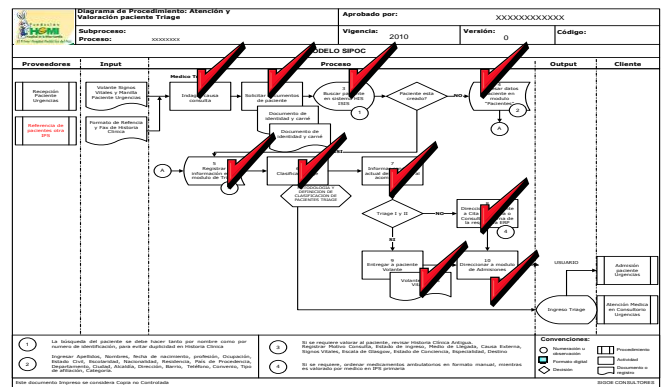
Fundación HOMI

Diagrama de Procedimiento: Atención y Valoración paciente Triage

Aprobado por: XXXXXXXXXXXX

Subproceso:
Proceso: xxxxxxx

Vigencia: 2010

Versión: 0

Código:

MODELO SIPOC

Proveedores | Input | Proceso | Output | Cliente

Recepción Paciente Urgencias

Referencia de pacientes otra IPS

Volante Signos Vitales y Manilla Paciente Urgencias

Formato de Refencia y Fax de Historia Clínica

Medico T

Indagar causa consulta

Solicitar documentos de paciente

Documento de identidad y carné

Documento de identidad y carné

3 Buscar paciente en sistema HIS ISIS

1

Paciente esta creado?

NO

Ingresar datos paciente en modulo "Pacientes"

2

A

SI

A

5 Registrar información en modulo de Tr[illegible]

Clasificar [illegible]

CONDUCTA Y DEFINICION DE CLASIFICACION DE PACIENTES TRIAGE

7 Informar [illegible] actual de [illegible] acom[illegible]

Triage I y II

NO

Direccionar paciente a Cita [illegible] Consulta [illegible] de la red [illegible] EBP

4

SI

9 Entregar a paciente Volante

Volante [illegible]

10 Direccionar a modulo de Admisiones

USUARIO

Ingreso Triage

Admisión paciente Urgencias

Atención Medica en Consultorio Urgencias

1 La búsqueda del paciente se debe hacer tanto por nombre como por numero de identificación, para evitar duplicidad en Historia Clínica

2 Ingresar Apellidos, Nombres, fecha de nacimiento, profesión, Ocupación, Estado Civil, Escolaridad, Nacionalidad, Residencia, País de Procedencia, Departamento, Ciudad, Alcaldía, Dirección, Barrio, Teléfono, Convenio, Tipo de afiliación, Categoría.

3 Si se requiere valorar al paciente, revisar Historia Clínica Antigua. Registrar Motivo Consulta, Estado de ingreso, Medio de Llegada, Causa Externa, Signos Vitales, Escala de Glasgow, Estado de Conciencia, Especialidad, Destino

4 Si se requiere, ordenar medicamentos ambulatorios en formato manual, mientras es valorado por medico en IPS primaria

Convenciones:
Numeración u observación
Formato digital
Decisión
Procedimiento
Actividad
Documento o registro

Este documento Impreso se considera Copia no Controlada

SIGOE CONSULTORES